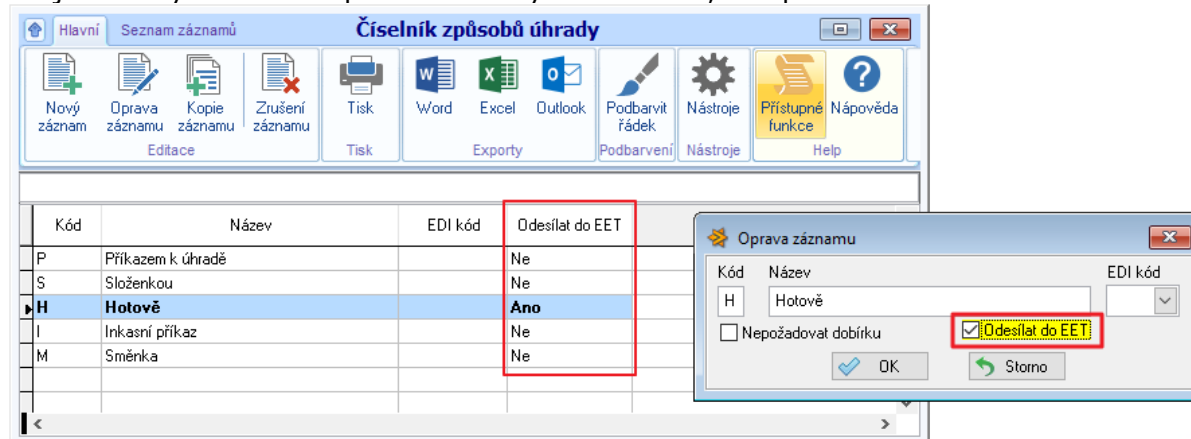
Hlavní
Seznam záznamů
Číselník způsobů úhrady

Nový záznam
Oprava záznamu
Kopie záznamu
Zrušení záznamu
Editace

Tisk
Tisk

Word
Excel
Outlook
Exporty

Podbarvit řádek
Podbarvení

Nástroje
Nástroje

Přístupné funkce
Nápověda
Help

| Kód | Název | EDI kód | Odesílat do EET |
|---|---|---|---|
| P | Příkazem k úhradě | | Ne |
| S | Složenkou | | Ne |
| H | Hotově | | Ano |
| I | Inkasní příkaz | | Ne |
| M | Směnka | | Ne |

Oprava záznamu
Kód
Název
EDI kód
H
Hotově
Nepožadovat dobírku
Odesílat do EET
OK
Storno